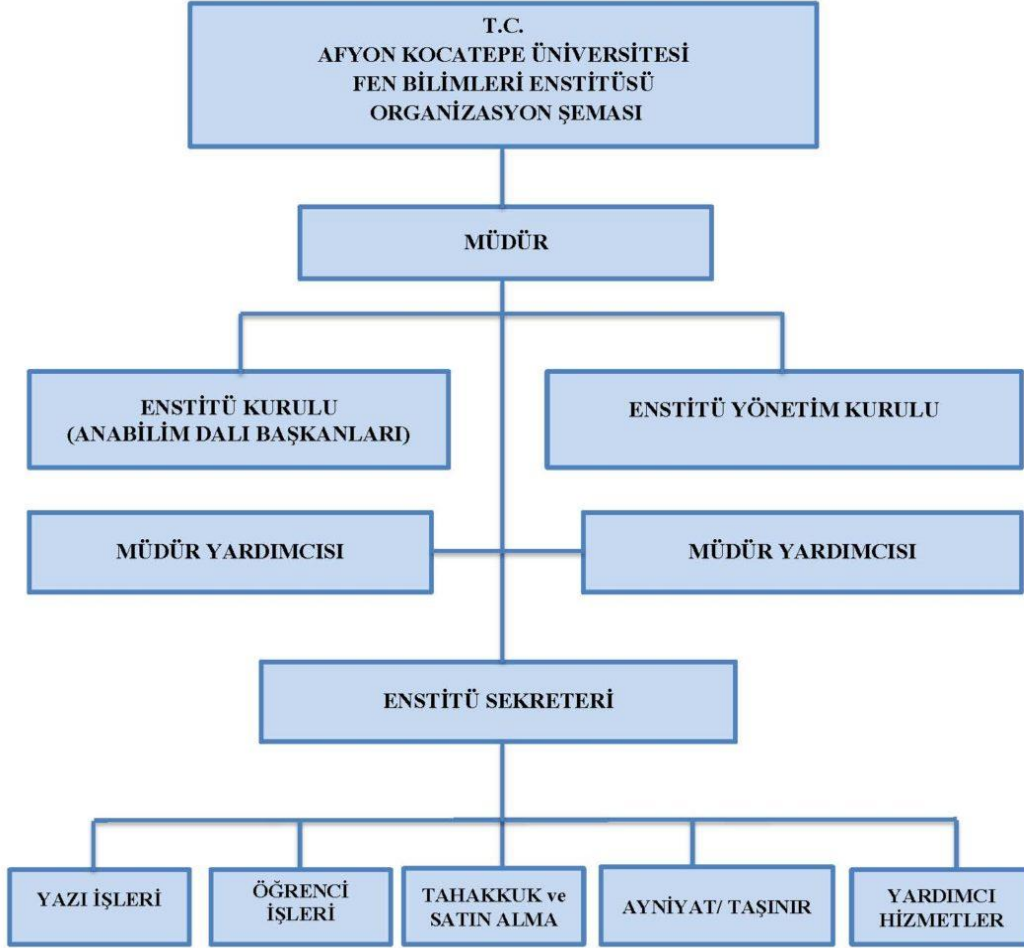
T.C.
AFYON KOCATEPE ÜNİVERSİTESİ
FEN BİLİMLERİ ENSTİTÜSÜ
ORGANİZASYON ŞEMASI

MÜDÜR

ENSTİTÜ KURULU
(ANABİLİM DALI BAŞKANLARI)

ENSTİTÜ YÖNETİM KURULU

MÜDÜR YARDIMCISI

MÜDÜR YARDIMCISI

ENSTİTÜ SEKRETERİ

YAZI İŞLERİ

ÖĞRENCİ İŞLERİ

TAHAKKUK ve SATIN ALMA

AYNİYAT/ TAŞINIR

YARDIMCI HİZMETLER